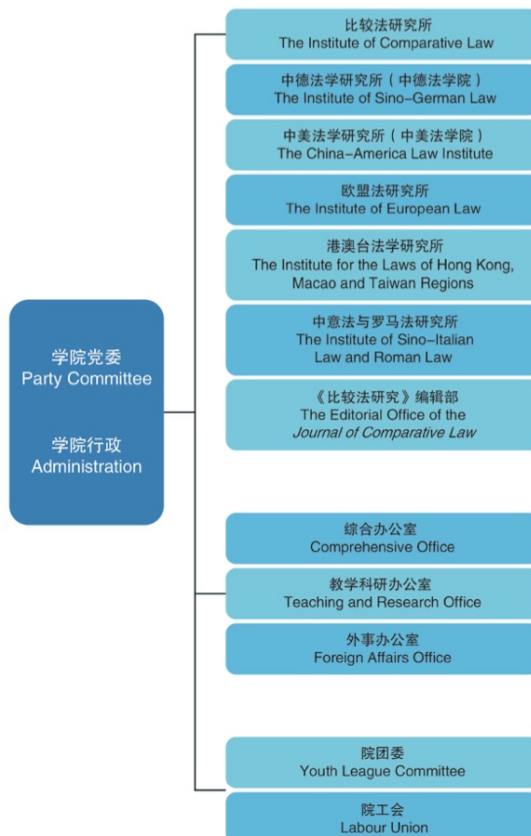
学院党委
Party Committee

学院行政
Administration

比较法研究所
The Institute of Comparative Law

中德法学研究所（中德法学院）
The Institute of Sino-German Law

中美法学研究所（中美法学院）
The China-America Law Institute

欧盟法研究所
The Institute of European Law

港澳台法学研究所
The Institute for the Laws of Hong Kong, Macao and Taiwan Regions

中意法与罗马法研究所
The Institute of Sino-Italian Law and Roman Law

《比较法研究》编辑部
The Editorial Office of the *Journal of Comparative Law*

综合办公室
Comprehensive Office

教学科研办公室
Teaching and Research Office

外事办公室
Foreign Affairs Office

院团委
Youth League Committee

院工会
Labour Union